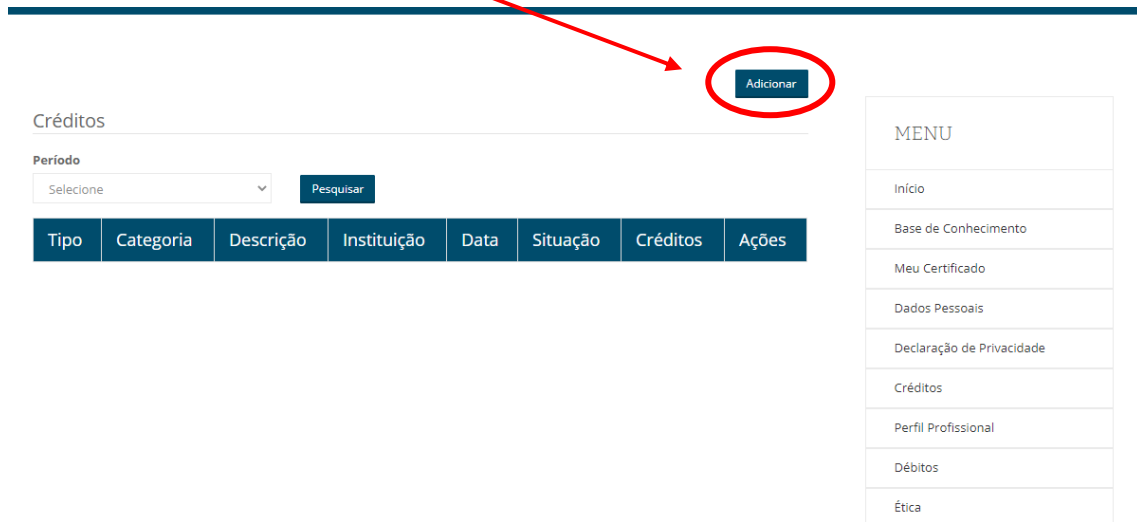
Adicionar

Créditos

Período

Selecione

Pesquisar

| Tipo | Categoria | Descrição | Instituição | Data | Situação | Créditos | Ações |
|---|---|---|---|---|---|---|---|

MENU

Início

Base de Conhecimento

Meu Certificado

Dados Pessoais

Declaração de Privacidade

Créditos

Perfil Profissional

Débitos

Ética